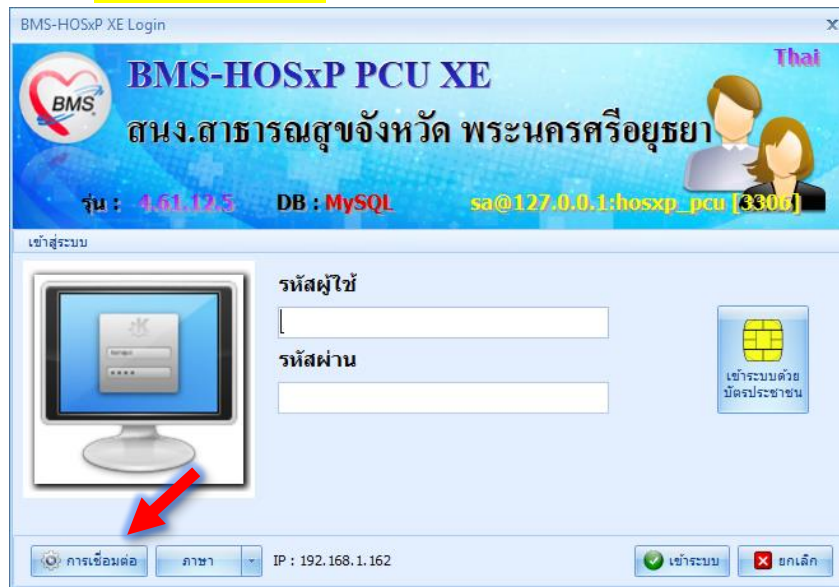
BMS-HOSxP XE Login

BMS

BMS-HOSxP PCU XE

Thai

สนง.สาธารณสุขจังหวัด พระนครศรีอยุธยา

รุ่น : 4.61.12.5 DB : MySQL sa@127.0.0.1:hosxp_pcu [3306]

เข้าสู่ระบบ

รหัสผู้ใช้

รหัสผ่าน

เข้าระบบด้วยบัตรประชาชน

การเชื่อมต่อ ภาษา IP : 192.168.1.162 เข้าระบบ ยกเลิก